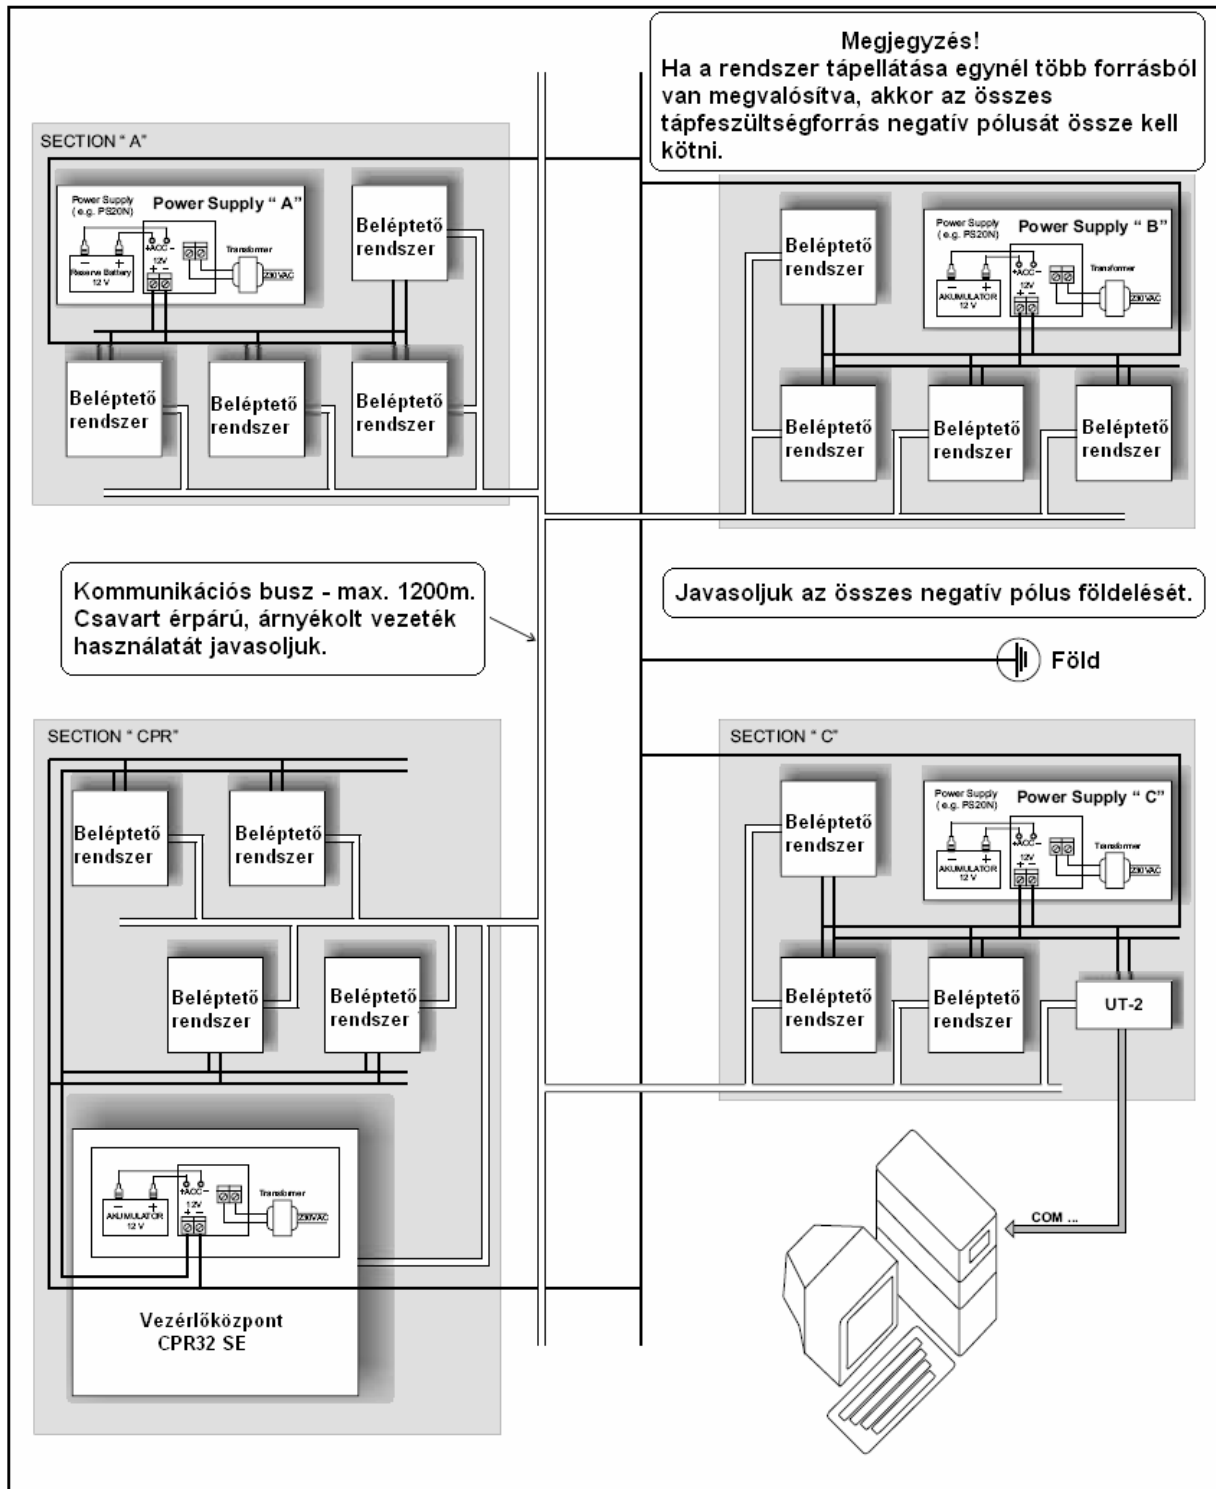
Megjegyzés!
Ha a rendszer tápellátása egynél több forrásból van megvalósítva, akkor az összes tápfeszültségforrás negatív pólusát össze kell kötni.

SECTION " A"

Power Supply (e.g. PS20N)

Power Supply " A"

Reserve Battery 12 V

+ACC –

12V

Transformer

230VAC

Beléptető rendszer

Beléptető rendszer

Beléptető rendszer

Beléptető rendszer

Beléptető rendszer

Power Supply (e.g. PS20N)

Power Supply " B"

AKUMULATOR 12 V

+ACC –

12V

Transformer

230VAC

Beléptető rendszer

Beléptető rendszer

Beléptető rendszer

Kommunikációs busz - max. 1200m. Csavart érpárú, árnyékolt vezeték használatát javasoljuk.

Javasoljuk az összes negatív pólus földelését.

Föld

SECTION " CPR"

Beléptető rendszer

Beléptető rendszer

Beléptető rendszer

Beléptető rendszer

AKUMULATOR 12 V

+ACC –

12V

Transformer

230VAC

Vezérlőközpont CPR32 SE

SECTION " C"

Beléptető rendszer

Power Supply (e.g. PS20N)

Power Supply " C"

AKUMULATOR 12 V

+ACC –

12V

Transformer

230VAC

Beléptető rendszer

Beléptető rendszer

UT-2

COM ...